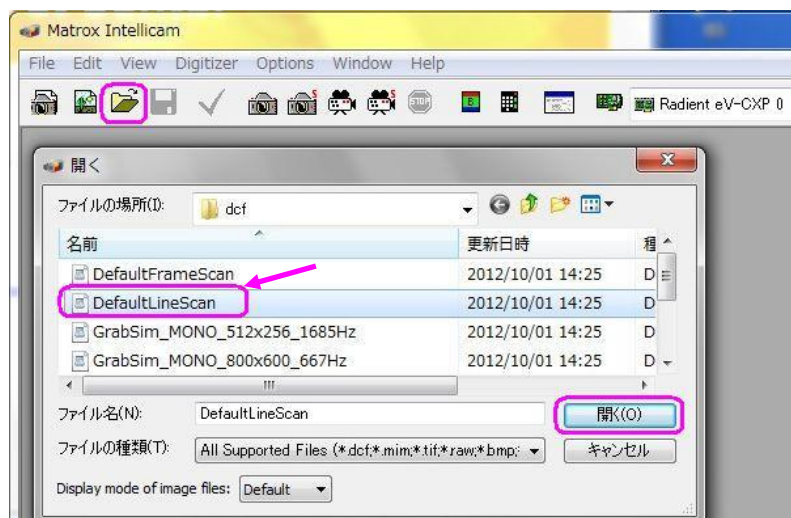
Matrox Intellicam

File Edit View Digitizer Options Window Help

Radient eV-CXP 0

開く

ファイルの場所(I): dcf

| 名前 | 更新日時 | 種 |
|---|---|---|
| DefaultFrameScan | 2012/10/01 14:25 | D |
| DefaultLineScan | 2012/10/01 14:25 | D |
| GrabSim_MONO_512x256_1685Hz | 2012/10/01 14:25 | D |
| GrabSim_MONO_800x600_667Hz | 2012/10/01 14:25 | D |

ファイル名(N): DefaultLineScan

開く(O)

ファイルの種類(T): All Supported Files (*.dcf;*.mim;*.tif;*.raw;*.bmp;

キャンセル

Display mode of image files: Default